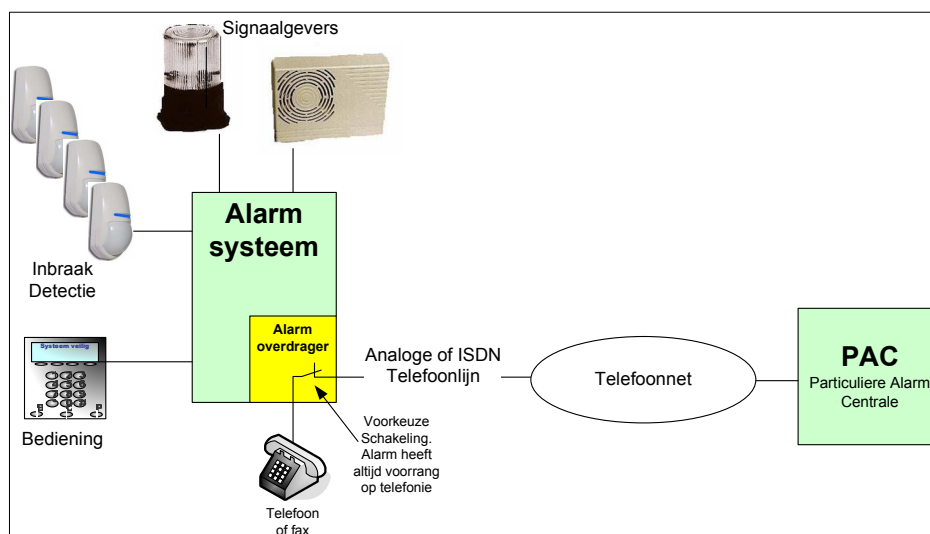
Signaalgevers

Alarm systeem

Inbraak Detectie

Alarm overdrager

Systeem veilig

Bediening

Analoge of ISDN Telefoonlijn

Telefoonnet

PAC
Particuliere Alarm Centrale

Voorkeuze Schakeling. Alarm heeft altijd voorrang op telefonie

Telefoon of fax